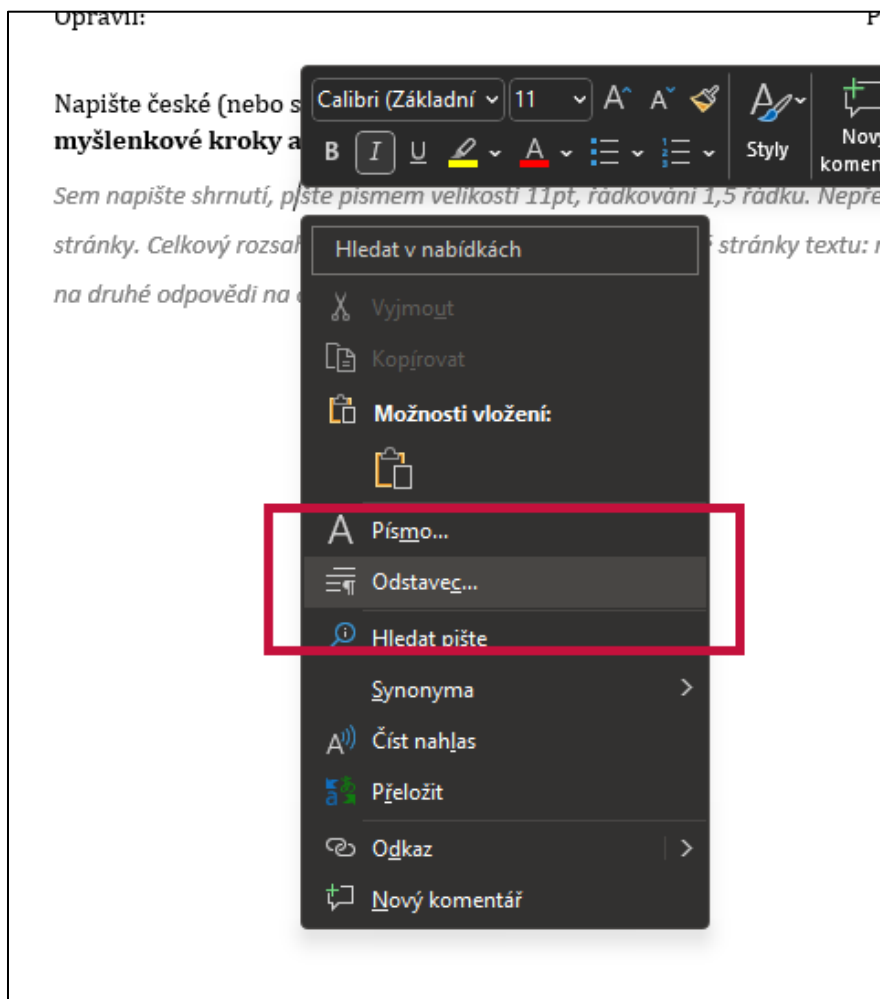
Opravil: P

Napište české (nebo s

myšlenkové kroky a

Sem napište shrnutí, pište písmem velikosti 11pt, řádkování 1,5 řádku. Nepře

stránky. Celkový rozsah stránky textu:

na druhé odpovědi na

Calibri (Základní 11 A A

B I U A

Styly

Nový komen

Hledat v nabídkách

Vyjmout

Kopírovat

Možnosti vložení:

Písmo...

Odstavec...

Hledat pište

Synonyma

Číst nahlas

Přeložit

Odkaz

Nový komentář